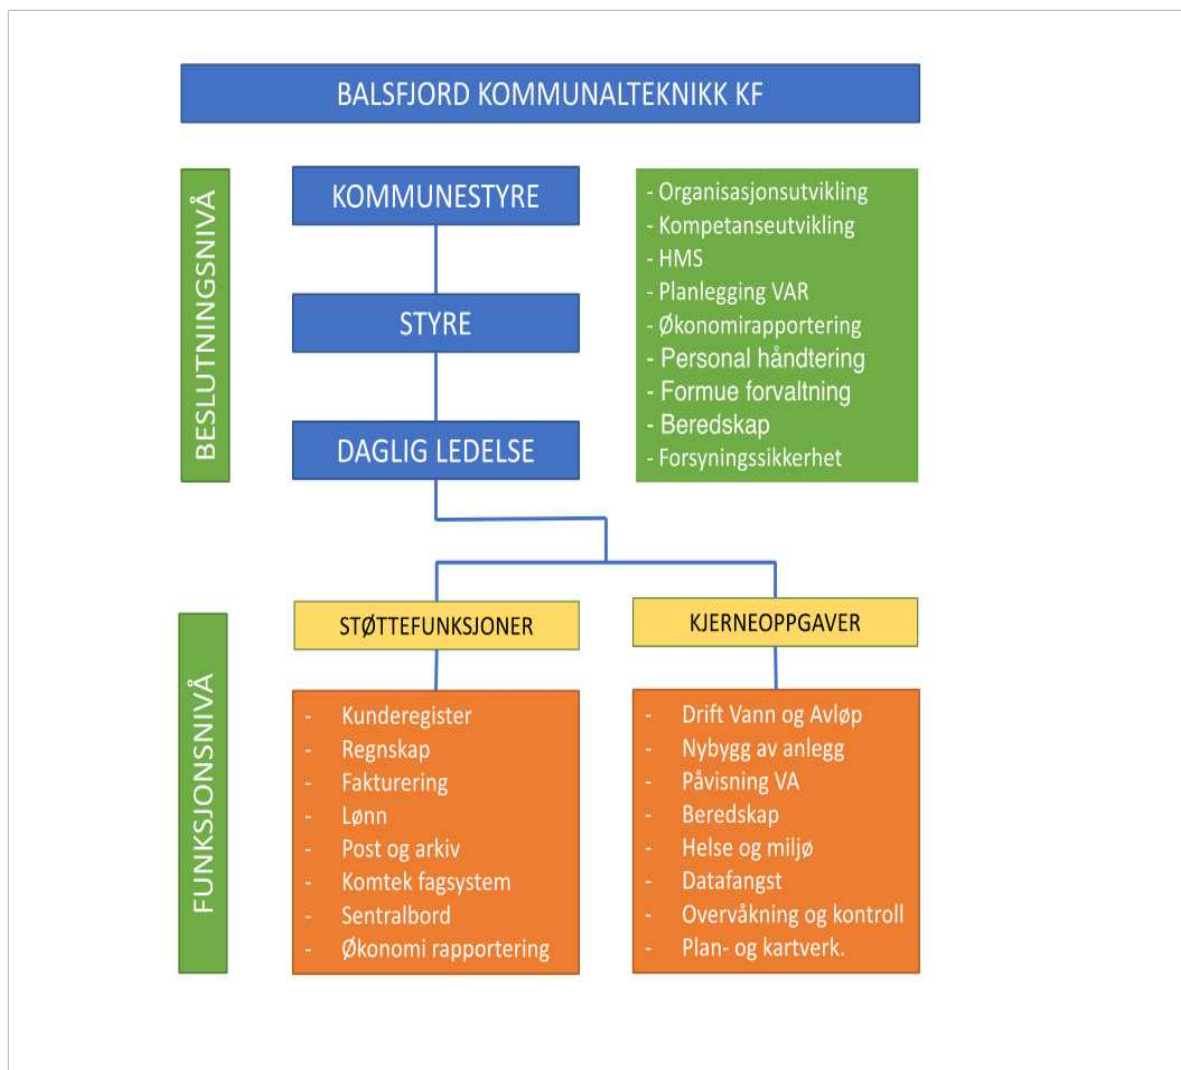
BALSFJORD KOMMUNALTEKNIKK KF

BESLUTNINGSNIVÅ

KOMMUNESTYRE

STYRE

DAGLIG LEDELSE

- Organisasjonsutvikling
- Kompetanseutvikling
- HMS
- Planlegging VAR
- Økonomirapportering
- Personal håndtering
- Formue forvaltning
- Beredskap
- Forsyningssikkerhet

FUNKSJONSNIVÅ

STØTTEFUNKSJONER

- Kunderegister
- Regnskap
- Fakturering
- Lønn
- Post og arkiv
- Komtek fagsystem
- Sentralbord
- Økonomi rapportering

KJERNEOPPGAVER

- Drift Vann og Avløp
- Nybygg av anlegg
- Påvisning VA
- Beredskap
- Helse og miljø
- Datafangst
- Overvåkning og kontroll
- Plan- og kartverk.